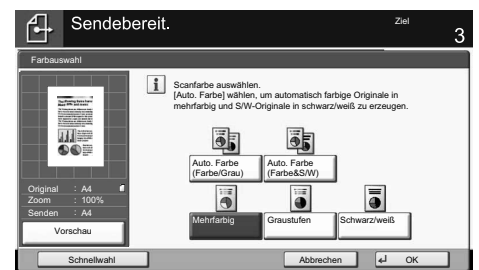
Sendebereit.

Ziel
3

Farbauswahl

Scanfarbe auswählen.
[Auto. Farbe] wählen, um automatisch farbige Originale in mehrfarbig und S/W-Originale in schwarz/weiß zu erzeugen.

Auto. Farbe (Farbe/Grau)

Auto. Farbe (Farbe&S/W)

Mehrfarbig

Graustufen

Schwarz/weiß

Original : A4
Zoom : 100%
Senden : A4

Vorschau

Schnellwahl

Abbrechen

OK